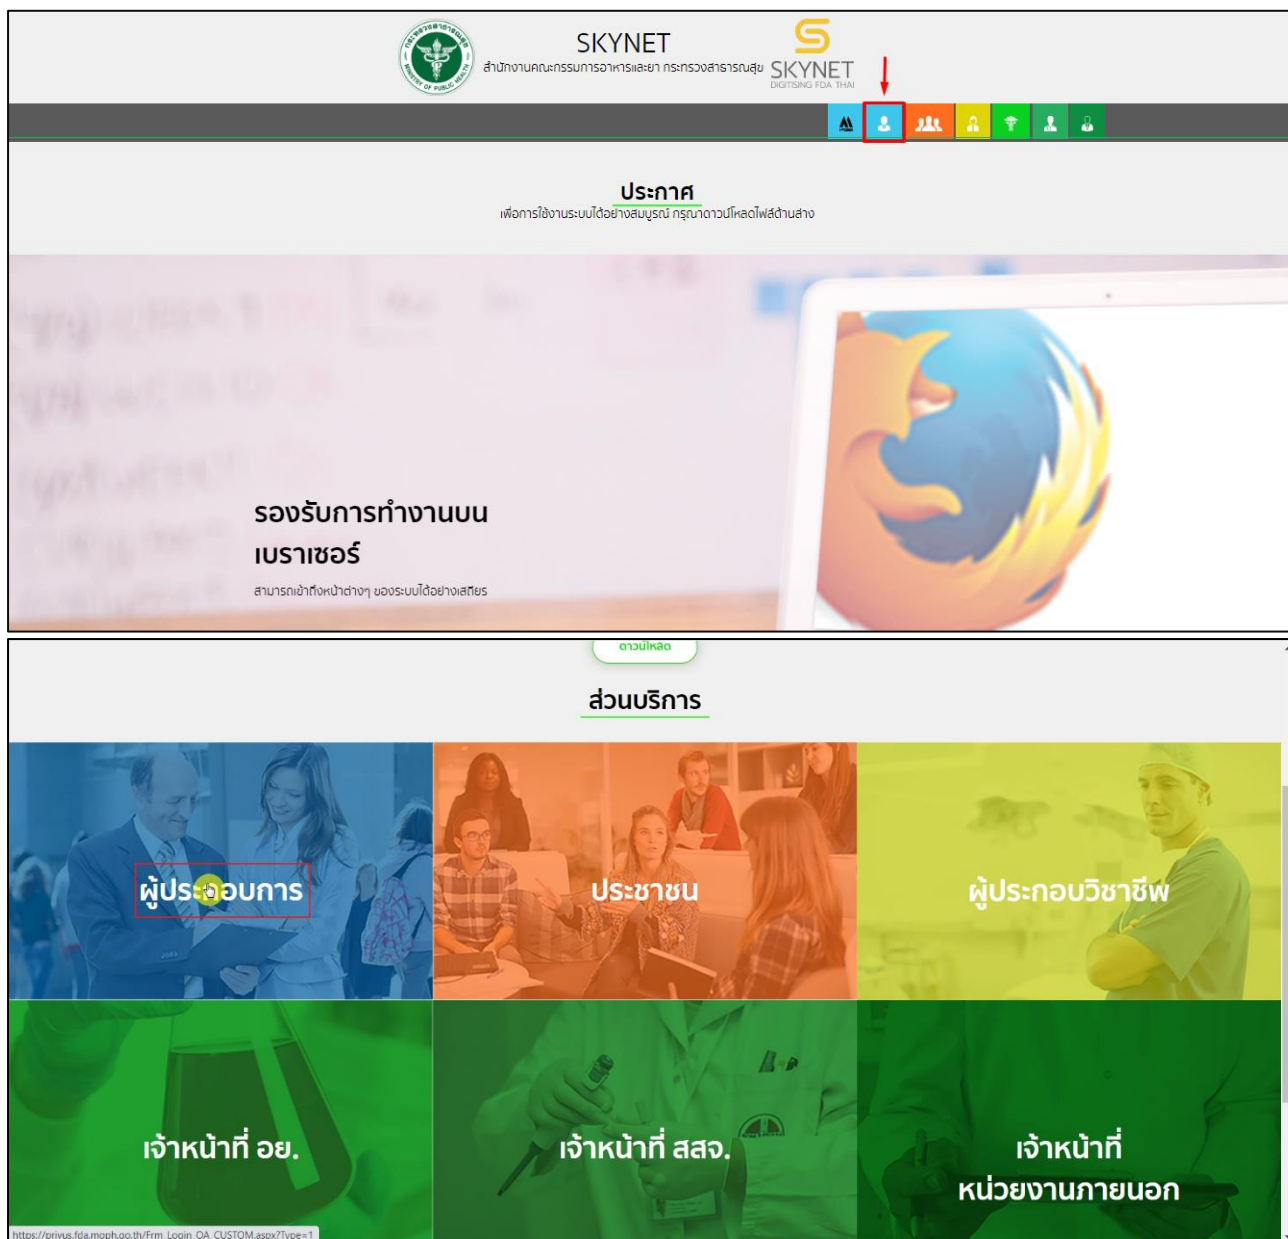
SKYNET
สำนักงานคณะกรรมการอาหารและยา กระทรวงสาธารณสุข

SKYNET
DIGITISING FDA THAI

ประกาศ
เพื่อการใช้งานระบบได้อย่างสมบูรณ์ กรุณาดาวน์โหลดไฟล์ด้านล่าง

รองรับการทำงานบน เบราเซอร์
สามารถเข้าถึงหน้าต่างๆ ของระบบได้อย่างเสถียร

ดาวน์โหลด

ส่วนบริการ

ผู้ประกอบการ

ประชาชน

ผู้ประกอบวิชาชีพ

เจ้าหน้าที่ อย.

เจ้าหน้าที่ สสจ.

เจ้าหน้าที่ หน่วยงานภายนอก

https://privus.fda.moph.go.th/Frm_Login_OA_CUSTOM.aspx?Type=1